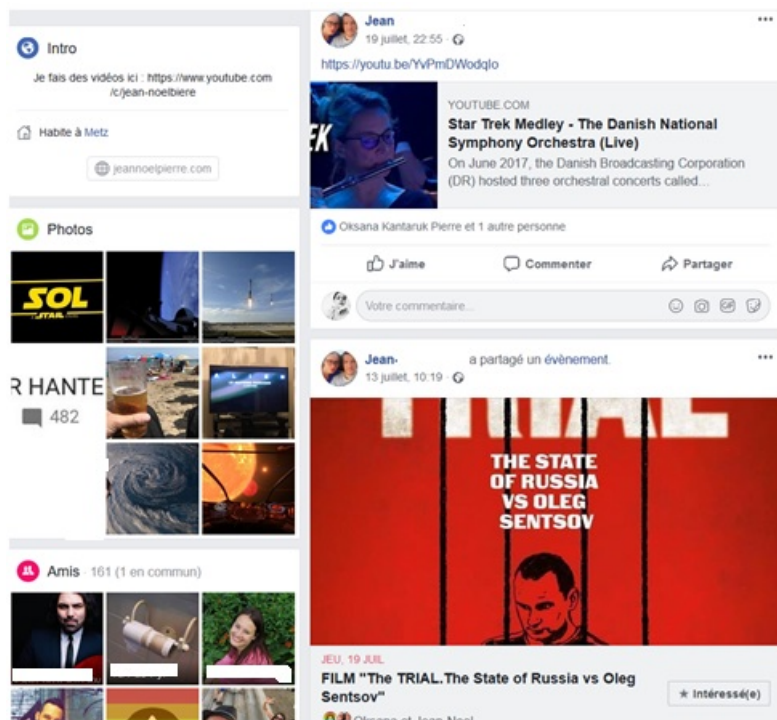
Intro

Je fais des vidéos ici : https://www.youtube.com/c/jean-noelbiere

Habite à Metz

jeannoelpierre.com

Photos

SOL

R HANTE

482

Amis · 161 (1 en commun)

Jean
19 juillet, 22:55 ·

https://youtu.be/YvPmDWodqlo

EK

YOUTUBE.COM
Star Trek Medley - The Danish National Symphony Orchestra (Live)
On June 2017, the Danish Broadcasting Corporation (DR) hosted three orchestral concerts called...

Oksana Kantaruk Pierre et 1 autre personne

J'aime Commenter Partager

Votre commentaire...

Jean- a partagé un évènement.
13 juillet, 10:19 ·

TRIAL
THE STATE OF RUSSIA VS OLEG SENTSOV

JEU, 19 JUIL
FILM "The TRIAL.The State of Russia vs Oleg Sentsov"

★ Intéressé(e)

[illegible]